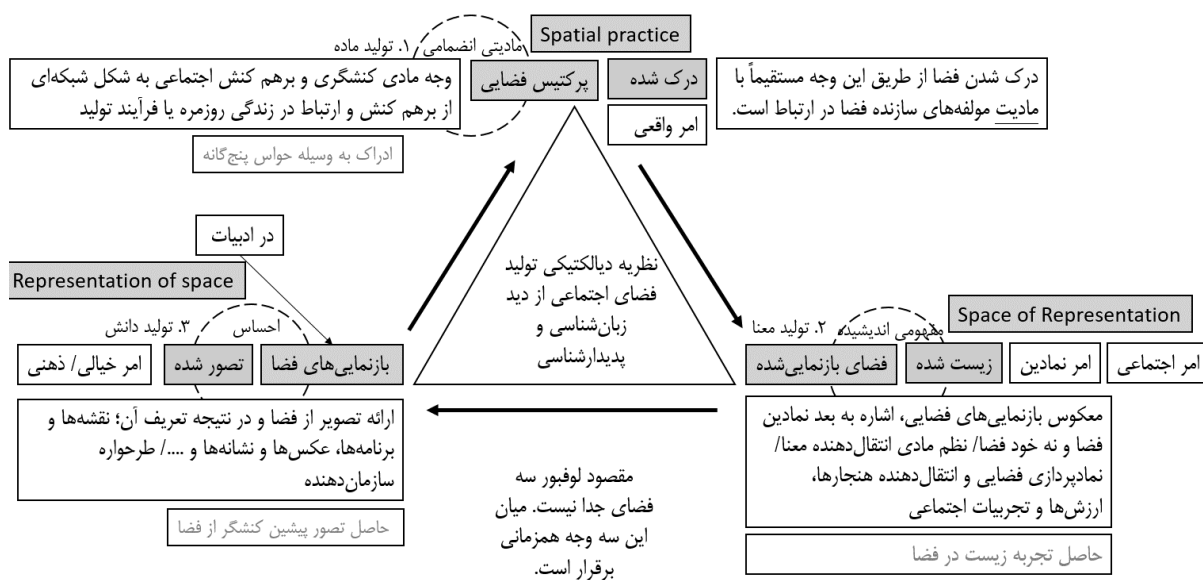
Spatial practice

۱. تولید ماده

مادیتی انضمامی

وجه مادی کنشگری و برهم کنش اجتماعی به شکل شبکه‌ای از برهم کنش و ارتباط در زندگی روزمره یا فرآیند تولید

پرکتیس فضایی

درک شده

امر واقعی

درک شدن فضا از طریق این وجه مستقیماً با مادیت مولفه‌های سازنده فضا در ارتباط است.

ادراک به وسیله حواس پنج‌گانه

در ادبیات

Representation of space

۳. تولید دانش

احساس

امر خیالی/ ذهنی

تصور شده

بازنمایی‌های فضا

ارائه تصویر از فضا و در نتیجه تعریف آن؛ نقشه‌ها و برنامه‌ها، عکس‌ها و نشانه‌ها و ..../ طرحواره سازمان‌دهنده

حاصل تصور پیشین کنشگر از فضا

نظریه دیالکتیکی تولید فضای اجتماعی از دید زبان‌شناسی و پدیدارشناسی

مقصود لوفبور سه فضای جدا نیست. میان این سه وجه همزمانی برقرار است.

Space of Representation

۲. تولید معنا

مفهومی اندیشید

فضای بازنمایی‌شده

زیست شده

امر نمادین

امر اجتماعی

معکوس بازنمایی‌های فضایی، اشاره به بعد نمادین فضا و نه خود فضا/ نظم مادی انتقال‌دهنده معنا/ نمادپردازی فضایی و انتقال‌دهنده هنجارها، ارزش‌ها و تجربیات اجتماعی

حاصل تجربه زیست در فضا